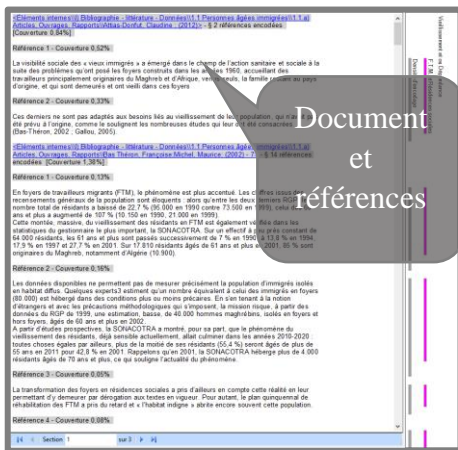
<Éléments internes\\Bibliographie - littérature - Données\\1.1 Personnes âgées immigrées\\1.1.a) Articles, Ouvrages, Rapports\\Attias-Donfut, Claudine - (2012)> - § 2 références encodées [Couverture 0,84%]

Référence 1 - Couverture 0,52%

La visibilité sociale des « vieux immigrés » a émergé dans le champ de l'action sanitaire et sociale à la suite des problèmes qu'ont posé les foyers construits dans les années 1960, accueillant des travailleurs principalement originaires du Maghreb et d'Afrique, venus seuls, la famille restant au pays d'origine, et qui sont demeurés et ont vieilli dans ces foyers

Référence 2 - Couverture 0,33%

Ces derniers ne sont pas adaptés aux besoins liés au vieillissement de leur population, qui n'a jamais été prévu à l'origine, comme le soulignent les nombreuses études qui leur ont été consacrées (Bas-Théron, 2002 ; Gallou, 2005).

<Éléments internes\\Bibliographie - littérature - Données\\1.1 Personnes âgées immigrées\\1.1.a) Articles, Ouvrages, Rapports\\Bas-Théron, Françoise;Michel, Maurice - (2002) - 7> - § 14 références encodées [Couverture 1,36%]

Référence 1 - Couverture 0,13%

En foyers de travailleurs migrants (FTM), le phénomène est plus accentué. Les chiffres issus des recensements généraux de la population sont éloquents : alors qu'entre les deux derniers RGP, le nombre total de résidants a baissé de 22,7 % (95.000 en 1990 contre 73.500 en 1999), celui des ans et plus a augmenté de 107 % (10.150 en 1990, 21.000 en 1999).
Cette montée, massive, du vieillissement des résidants en FTM est également vérifiée dans les statistiques du gestionnaire le plus important, la SONACOTRA. Sur un effectif à peu près constant de 64 000 résidants, les 61 ans et plus sont passés successivement de 7 % en 1990, à 13,8 % en 1994, 17,9 % en 1997 et 27,7 % en 2001. Sur 17.810 résidants âgés de 61 ans et plus en 2001, 95 % sont originaires du Maghreb, notamment d'Algérie (10.900).

Référence 2 - Couverture 0,16%

Les données disponibles ne permettent pas de mesurer précisément la population d'immigrés isolés en habitat diffus. Quelques experts3 estiment qu'un nombre équivalent à celui des immigrés en foyers (80.000) est hébergé dans des conditions plus ou moins précaires. En s'en tenant à la notion d'étrangers et avec les précautions méthodologiques qui s'imposent, la mission risque, à partir des données du RGP de 1999, une estimation, basse, de 40.000 hommes maghrébins, isolés en foyers et hors foyers, âgés de 60 ans et plus en 2002.
A partir d'études prospectives, la SONACOTRA a montré, pour sa part, que le phénomène du vieillissement des résidants, déjà sensible actuellement, allait culminer dans les années 2010-2020 : toutes choses égales par ailleurs, plus de la moitié de ses résidants (55,4 %) seront âgés de plus de 55 ans en 2011 pour 42,8 % en 2001. Rappelons qu'en 2001, la SONACOTRA héberge plus de 4.000 résidants âgés de 70 ans et plus, ce qui souligne l'actualité du phénomène.

Référence 3 - Couverture 0,05%

La transformation des foyers en résidences sociales a pris d'ailleurs en compte cette réalité en leur permettant d'y demeurer par dérogation aux textes en vigueur. Pour autant, le plan quinquennal de réhabilitation des FTM a pris du retard et « l'habitat indigne » abrite encore souvent cette population.

Référence 4 - Couverture 0,08%

Section 1 sur 3

Document et références

Vieillissement et la Dépendance
FTM
Besoins...
Dem...